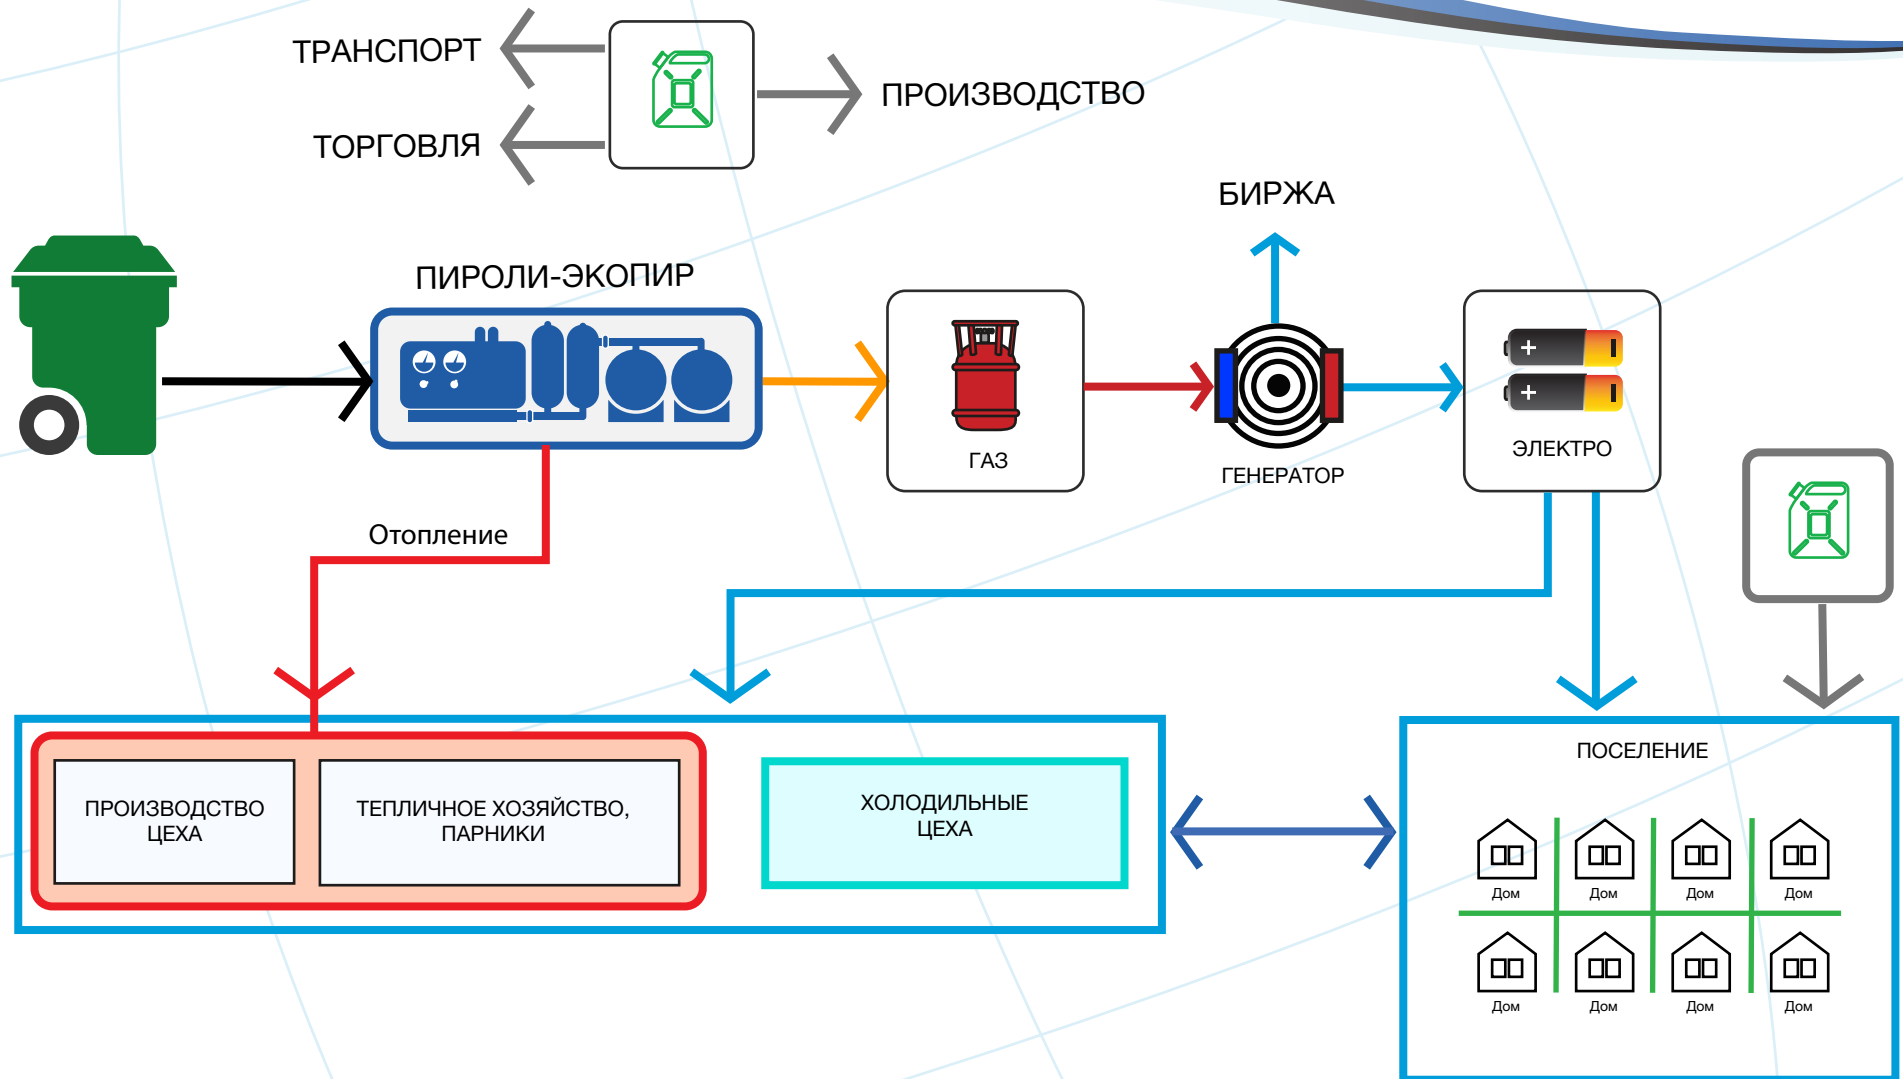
ТРАНСПОРТ

ТОРГОВЛЯ

ПРОИЗВОДСТВО

БИРЖА

ПИРОЛИ-ЭКОПИР

ГАЗ

ГЕНЕРАТОР

ЭЛЕКТРО

Отопление

ПРОИЗВОДСТВО ЦЕХА

ТЕПЛИЧНОЕ ХОЗЯЙСТВО, ПАРНИКИ

ХОЛОДИЛЬНЫЕ ЦЕХА

ПОСЕЛЕНИЕ

Дом Дом Дом Дом

Дом Дом Дом Дом